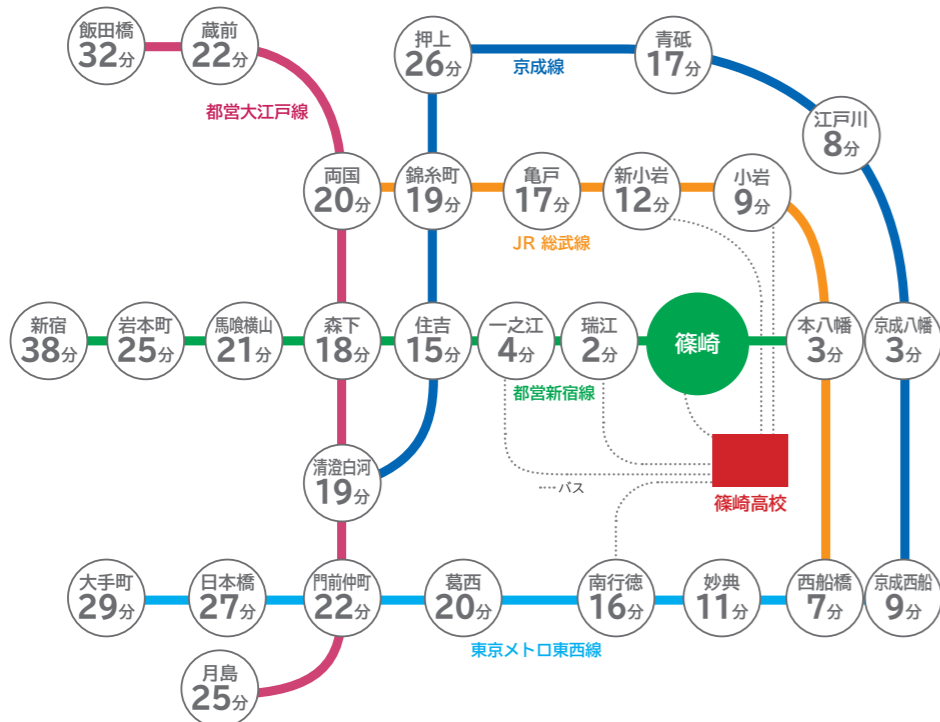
飯田橋 32分
蔵前 22分
都営大江戸線
押上 26分
京成線
青砥 17分
江戸川 8分
両国 20分
錦糸町 19分
亀戸 17分
新小岩 12分
小岩 9分
JR 総武線
新宿 38分
岩本町 25分
馬喰横山 21分
森下 18分
住吉 15分
一之江 4分
瑞江 2分
篠崎
本八幡 3分
京成八幡 3分
都営新宿線
清澄白河 19分
…バス
篠崎高校
大手町 29分
日本橋 27分
門前仲町 22分
葛西 20分
南行徳 16分
妙典 11分
西船橋 7分
京成西船 9分
東京メトロ東西線
月島 25分